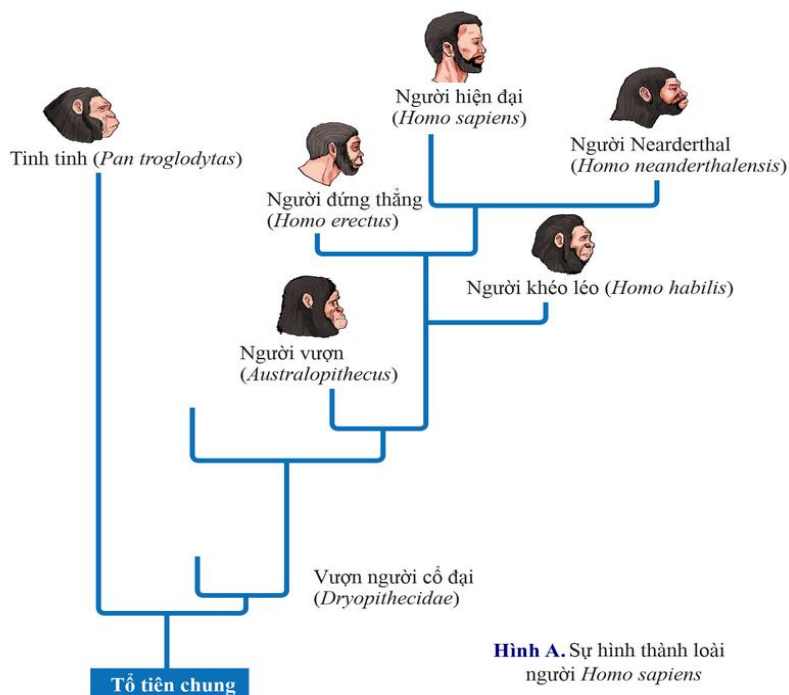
Người hiện đại
(Homo sapiens)

Tinh tinh (Pan troglodytas)

Người Nearderthal
(Homo neanderthalensis)

Người đứng thẳng
(Homo erectus)

Người khéo léo (Homo habilis)

Người vượn
(Australopithecus)

Vượn người cổ đại
(Dryopithecidae)

Hình A. Sự hình thành loài người Homo sapiens

Tổ tiên chung